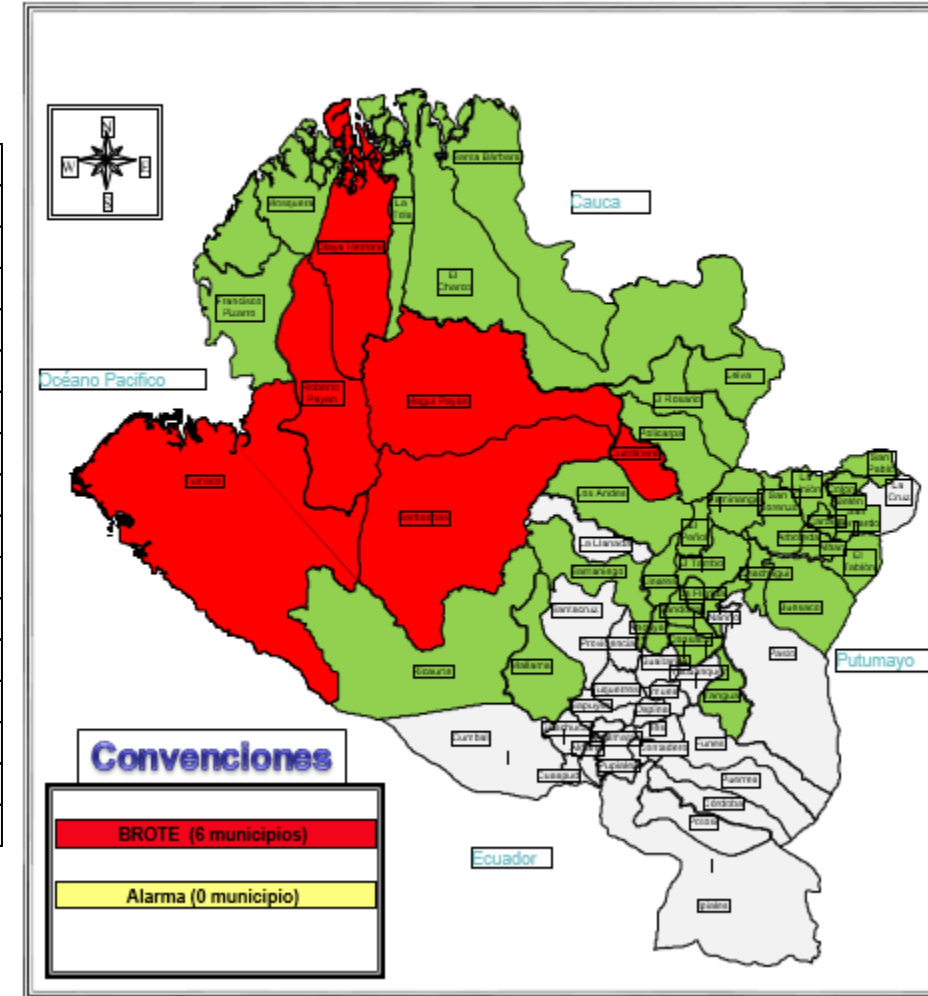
N
W
E
S

Santa Bárbara
Cauca
Mosquera
La Tola
Magüí Payán
El Charco
Francisco Pizarro
Océano Pacífico
Roberto Payán
Magüí Payán
El Rosario
Leiva
Policarpa
Cumbitara
Tumaco
Los Andes
Barbacoas
La Llanada
Samaniego
El Tambo
Buesaco
San Pablo
La Cruz
El Tablón
Putumayo
Ricaurte
Mallama
Pasto
Cumbal
Ipiales
Córdoba
Potosí
Funes
Puerres
Pupiales
Guachucal
Tangua
Ecuador
Convenciones
BROTE (6 municipios)
Alarma (0 municipio)